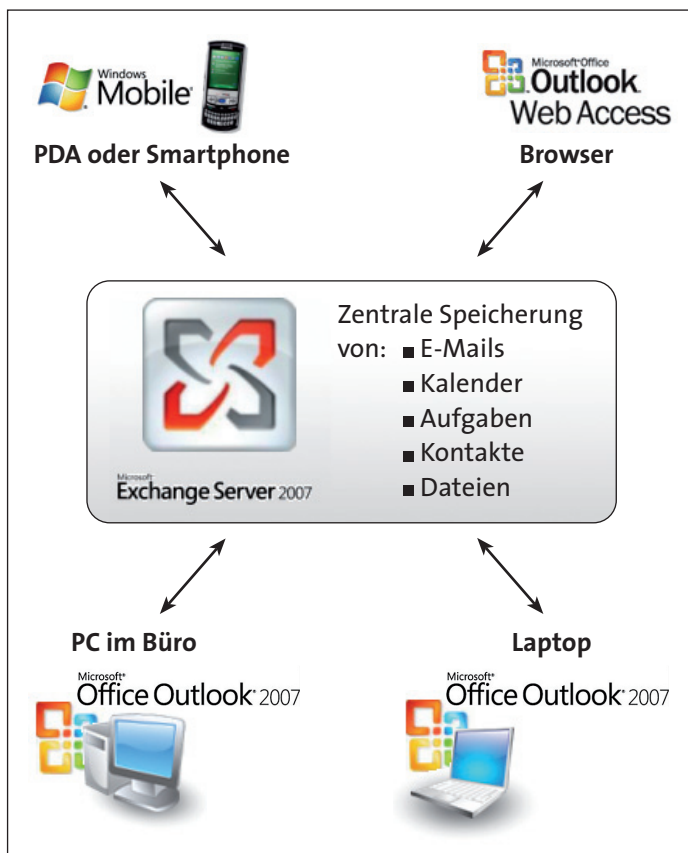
Windows Mobile

PDA oder Smartphone

Microsoft Office Outlook Web Access

Browser

Zentrale Speicherung von:
- E-Mails
- Kalender
- Aufgaben
- Kontakte
- Dateien

Microsoft Exchange Server 2007

PC im Büro

Microsoft Office Outlook 2007

Laptop

Microsoft Office Outlook 2007